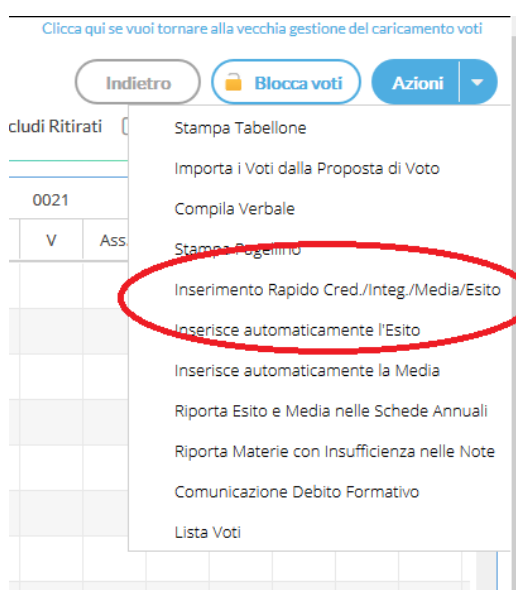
Clicca qui se vuoi tornare alla vecchia gestione del caricamento voti

Indietro

Blocca voti

Azioni

cludi Ritirati

0021

V

Ass

Stampa Tabellone

Importa i Voti dalla Proposta di Voto

Compila Verbale

Stampa Pagellino

Inserimento Rapido Cred./Integ./Media/Esito

Inserisce automaticamente l'Esito

Inserisce automaticamente la Media

Riporta Esito e Media nelle Schede Annuali

Riporta Materie con Insufficienza nelle Note

Comunicazione Debito Formativo

Lista Voti